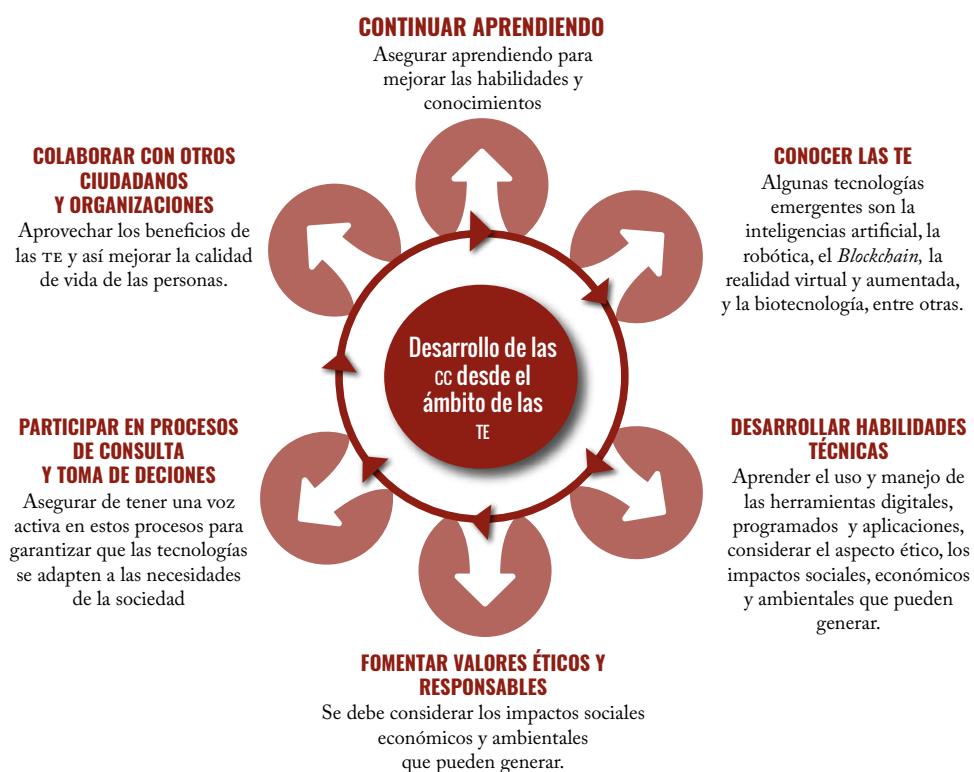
CONTINUAR APRENDIENDO
Asegurar aprendiendo para mejorar las habilidades y conocimientos

COLABORAR CON OTROS CIUDADANOS Y ORGANIZACIONES
Aprovechar los beneficios de las TE y así mejorar la calidad de vida de las personas.

CONOCER LAS TE
Algunas tecnologías emergentes son la inteligencias artificial, la robótica, el *Blockchain,* la realidad virtual y aumentada, y la biotecnología, entre otras.

Desarrollo de las CC desde el ámbito de las TE

PARTICIPAR EN PROCESOS DE CONSULTA Y TOMA DE DECIONES
Asegurar de tener una voz activa en estos procesos para garantizar que las tecnologías se adapten a las necesidades de la sociedad

DESARROLLAR HABILIDADES TÉCNICAS
Aprender el uso y manejo de las herramientas digitales, programados y aplicaciones, considerar el aspecto ético, los impactos sociales, económicos y ambientales que pueden generar.

FOMENTAR VALORES ÉTICOS Y RESPONSABLES
Se debe considerar los impactos sociales económicos y ambientales que pueden generar.